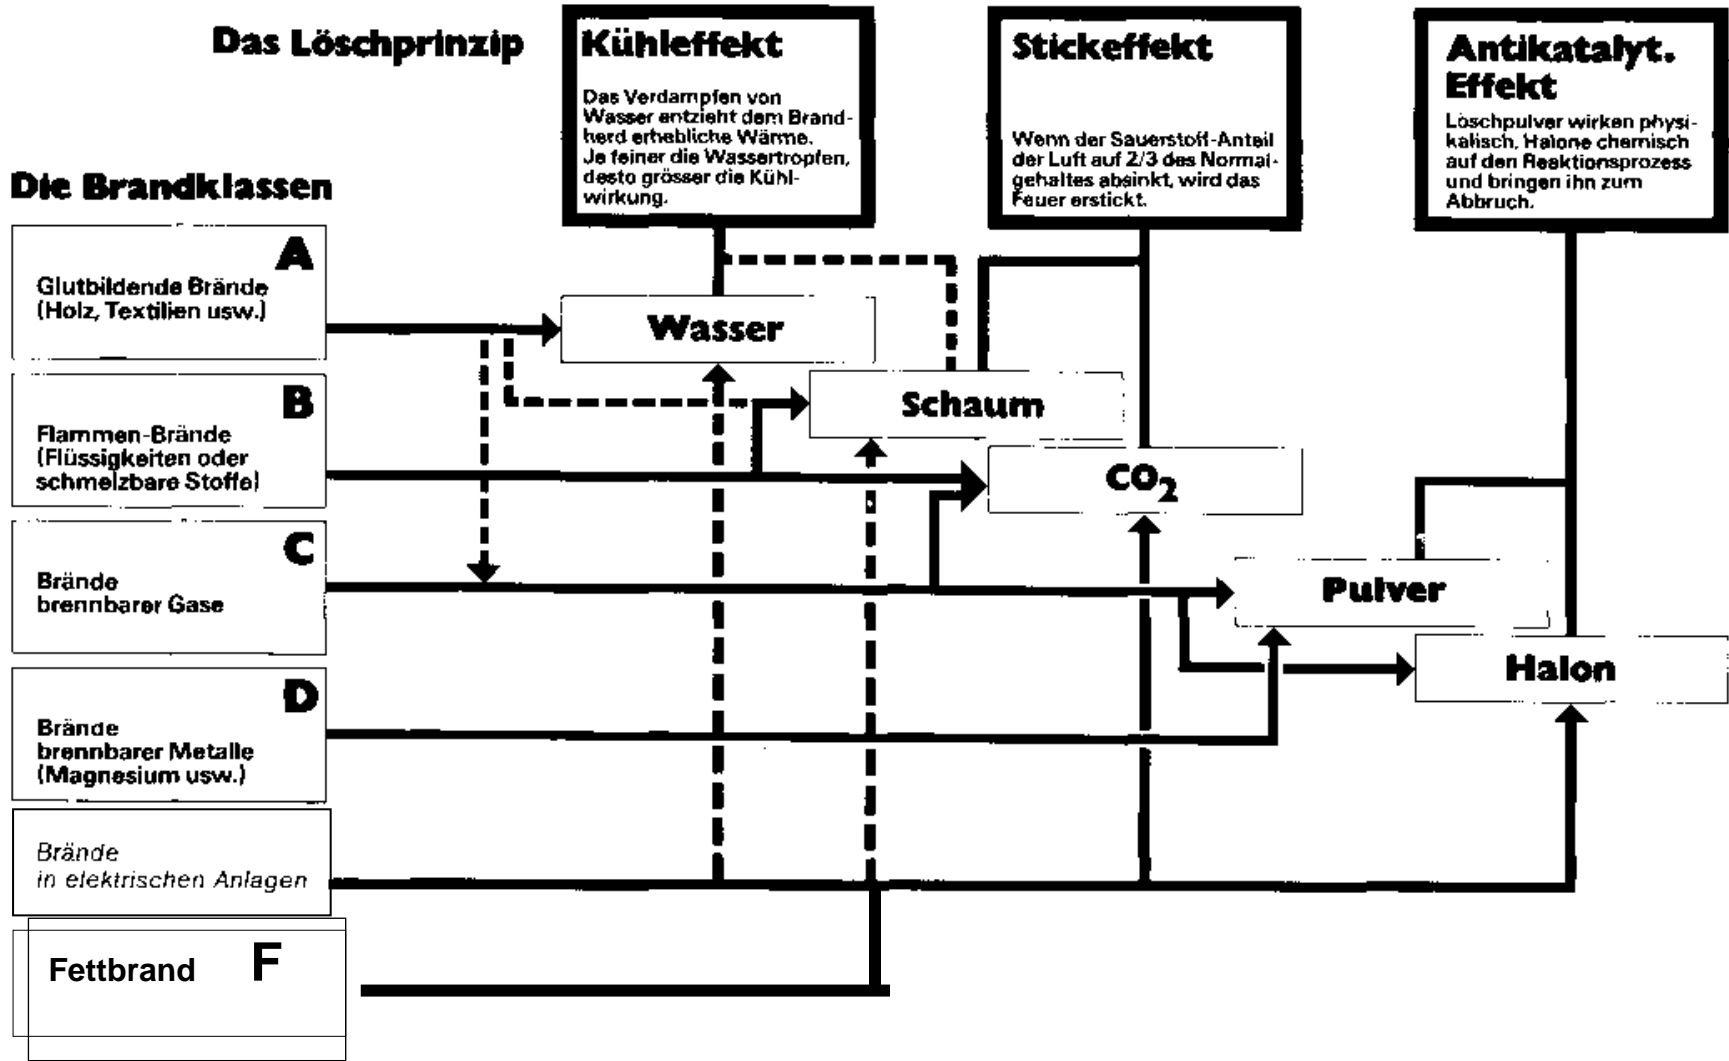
Das Löschprinzip

Kühleffekt

Das Verdampfen von Wasser entzieht dem Brandherd erhebliche Wärme. Je feiner die Wassertropfen, desto grösser die Kühlwirkung.

Stickeffekt

Wenn der Sauerstoff-Anteil der Luft auf 2/3 des Normalgehaltes absinkt, wird das Feuer erstickt.

Antikatalyt. Effekt

Löschpulver wirken physikalisch, Halone chemisch auf den Reaktionsprozess und bringen ihn zum Abbruch.

Die Brandklassen

A
Glutbildende Brände (Holz, Textilien usw.)

B
Flammen-Brände (Flüssigkeiten oder schmelzbare Stoffe)

C
Brände brennbarer Gase

D
Brände brennbarer Metalle (Magnesium usw.)

Brände in elektrischen Anlagen

Fettbrand F

Wasser

Schaum

$CO_2$

Pulver

Halon